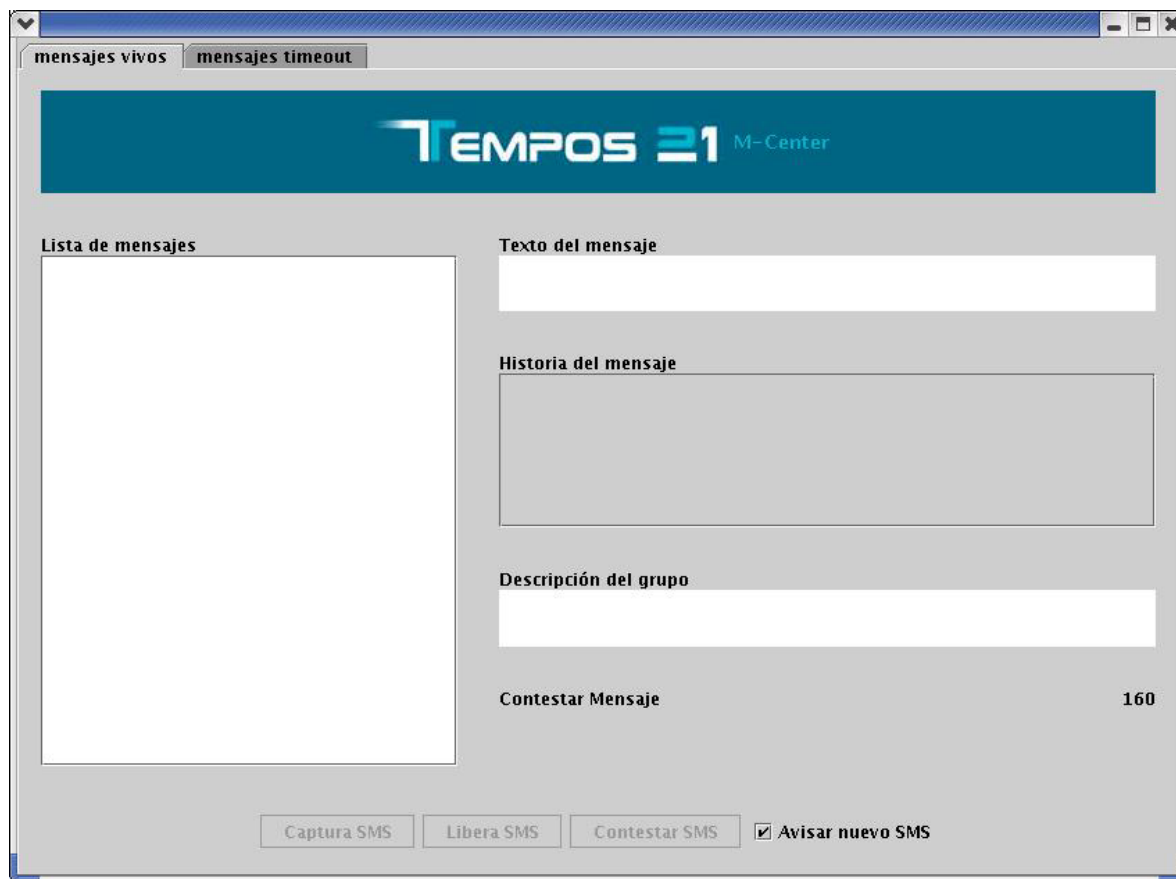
mensajes vivos | mensajes timeout

TEMPOS 21 M-Center

Lista de mensajes

Texto del mensaje

Historia del mensaje

Descripción del grupo

Contestar Mensaje

160

Captura SMS | Libera SMS | Contestar SMS | ☑ Avisar nuevo SMS